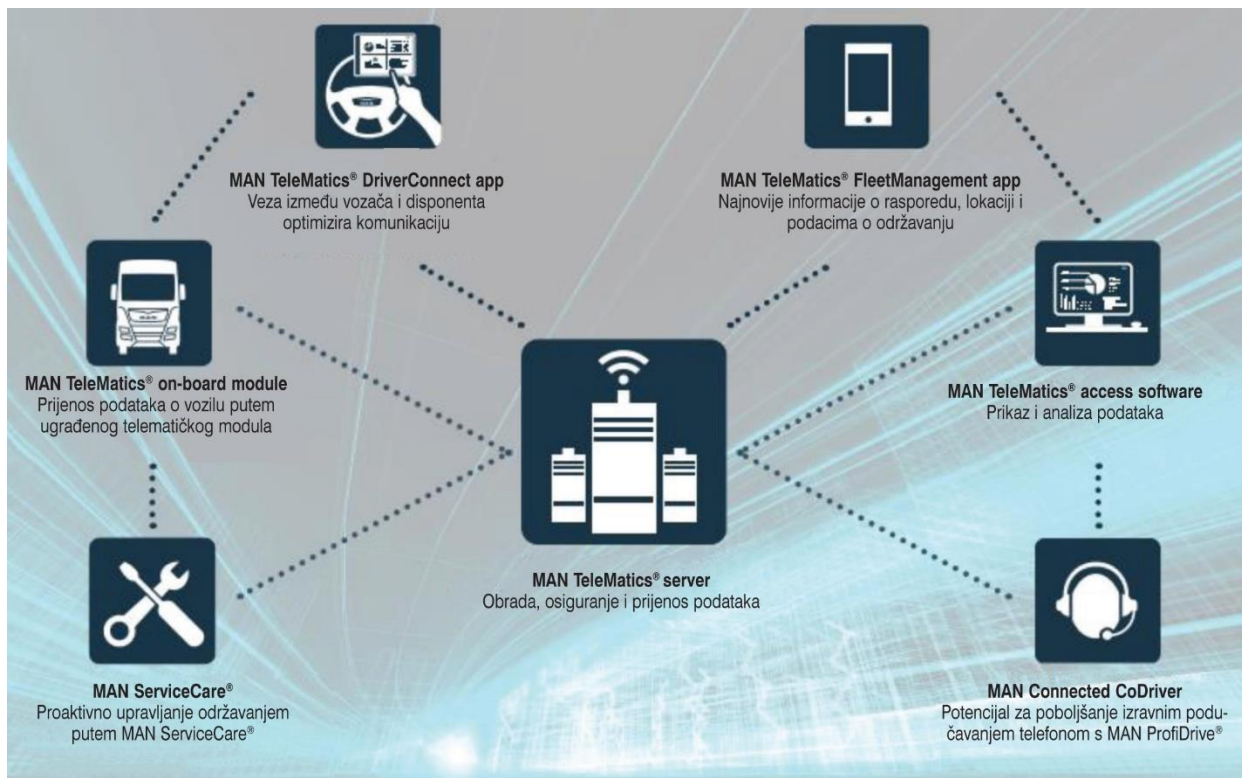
MAN TeleMatics® DriverConnect app
Veza između vozača i disponenta optimizira komunikaciju

MAN TeleMatics® FleetManagement app
Najnovije informacije o rasporedu, lokaciji i podacima o održavanju

MAN TeleMatics® on-board module
Prijenos podataka o vozilu putem ugrađenog telematičkog modula

MAN TeleMatics® access software
Prikaz i analiza podataka

MAN TeleMatics® server
Obrada, osiguranje i prijenos podataka

MAN ServiceCare®
Proaktivno upravljanje održavanjem putem MAN ServiceCare®

MAN Connected CoDriver
Potencijal za poboljšanje izravnim podučavanjem telefonom s MAN ProfiDrive®